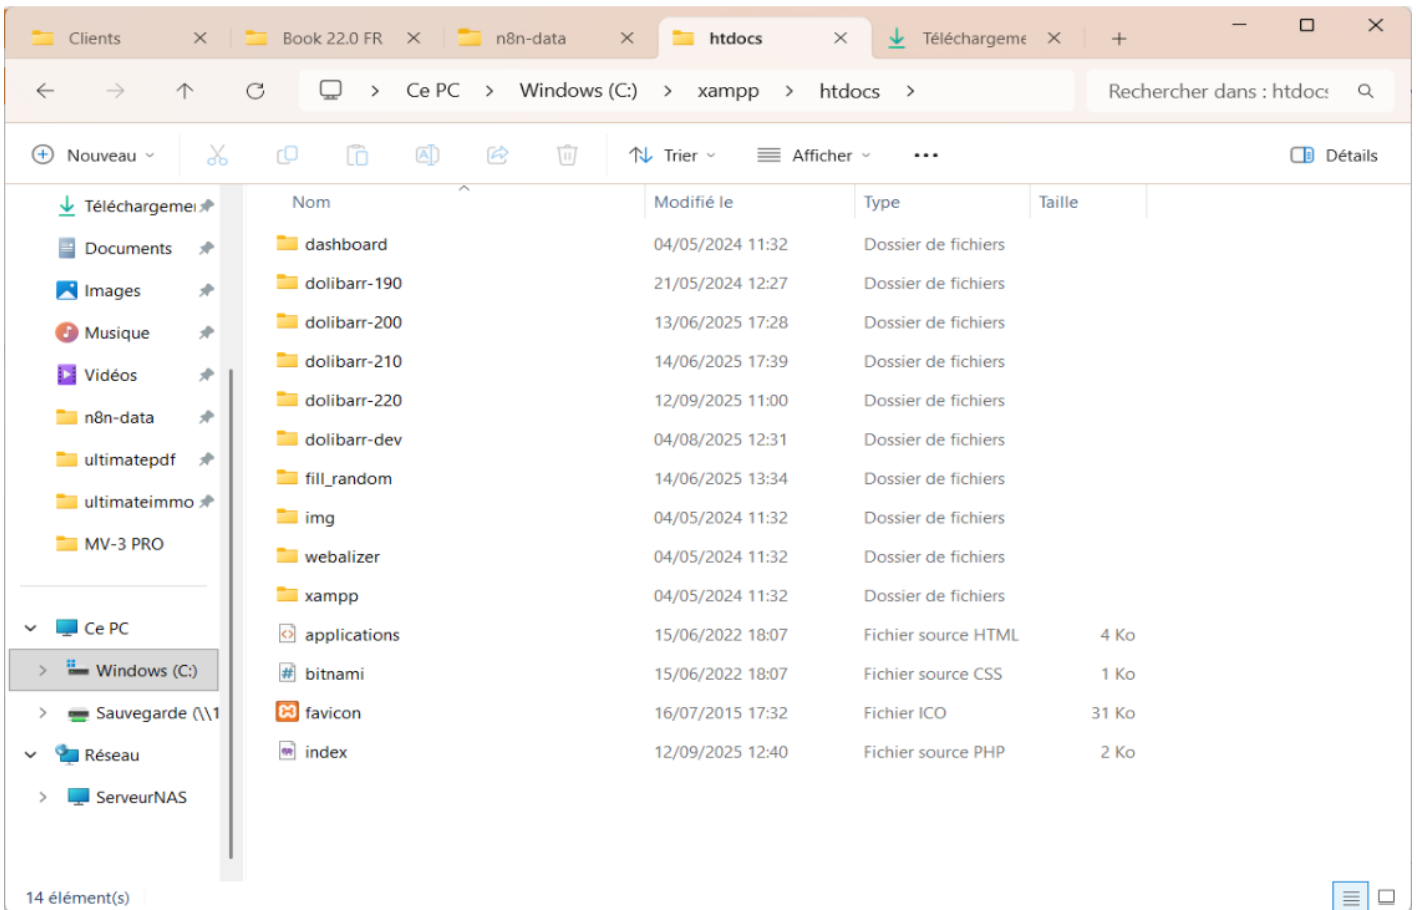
Clients ×
Book 22.0 FR ×
n8n-data ×
htdocs ×
Téléchargeme ×
+

Ce PC > Windows (C:) > xampp > htdocs >

Rechercher dans : htdocs

Nouveau
Trier
Afficher
...
Détails

Téléchargeme
Documents
Images
Musique
Vidéos
n8n-data
ultimatepdf
ultimateimmo
MV-3 PRO

Ce PC
Windows (C:)
Sauvegarde (\\1
Réseau
ServeurNAS

| Nom | Modifié le | Type | Taille |
|---|---|---|---|
| dashboard | 04/05/2024 11:32 | Dossier de fichiers | |
| dolibarr-190 | 21/05/2024 12:27 | Dossier de fichiers | |
| dolibarr-200 | 13/06/2025 17:28 | Dossier de fichiers | |
| dolibarr-210 | 14/06/2025 17:39 | Dossier de fichiers | |
| dolibarr-220 | 12/09/2025 11:00 | Dossier de fichiers | |
| dolibarr-dev | 04/08/2025 12:31 | Dossier de fichiers | |
| fill_random | 14/06/2025 13:34 | Dossier de fichiers | |
| img | 04/05/2024 11:32 | Dossier de fichiers | |
| webalizer | 04/05/2024 11:32 | Dossier de fichiers | |
| xampp | 04/05/2024 11:32 | Dossier de fichiers | |
| applications | 15/06/2022 18:07 | Fichier source HTML | 4 Ko |
| bitnami | 15/06/2022 18:07 | Fichier source CSS | 1 Ko |
| favicon | 16/07/2015 17:32 | Fichier ICO | 31 Ko |
| index | 12/09/2025 12:40 | Fichier source PHP | 2 Ko |

14 élément(s)